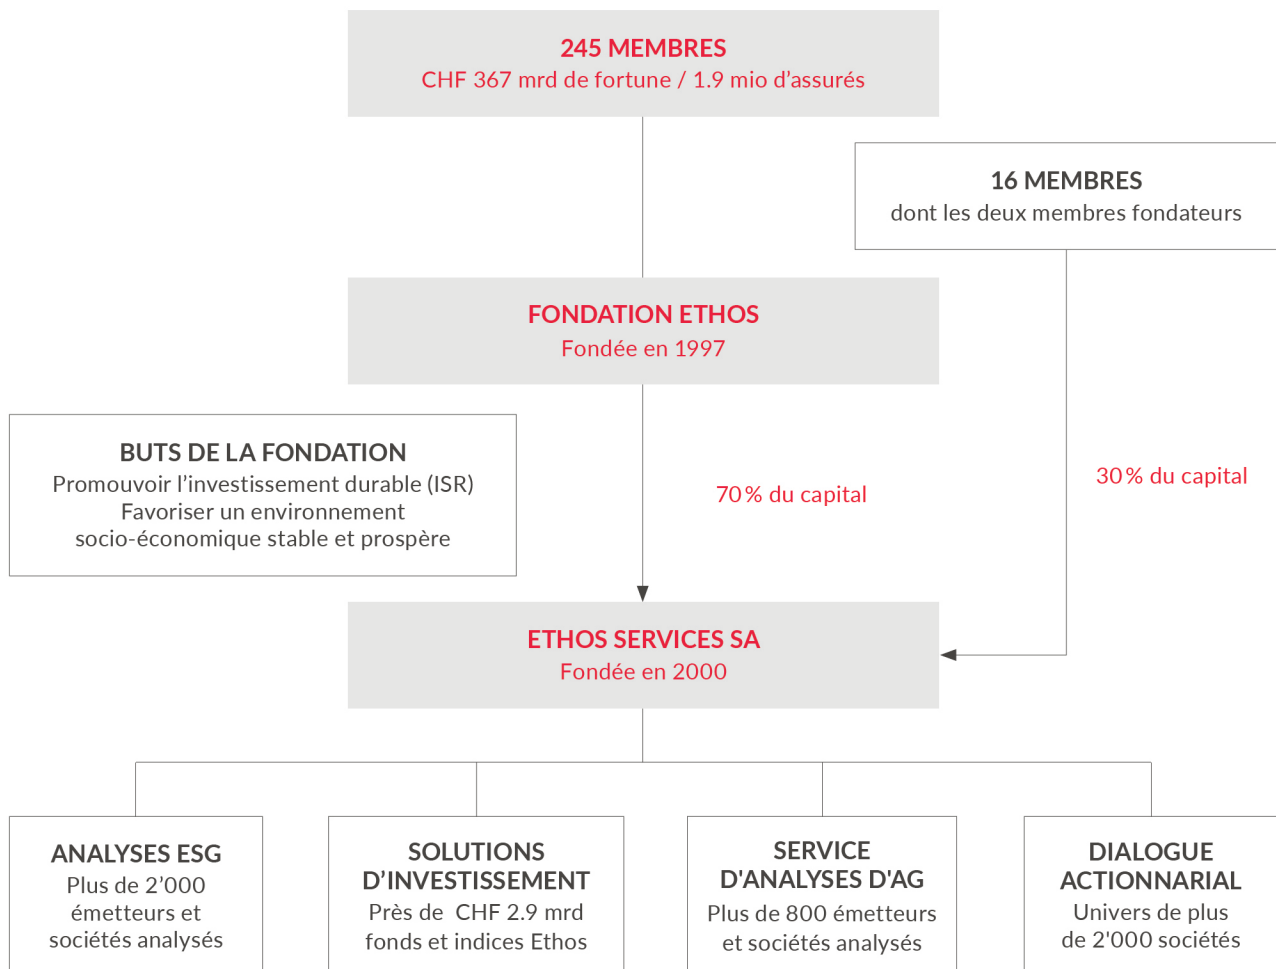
245 MEMBRES
CHF 367 mrd de fortune / 1.9 mio d'assurés

16 MEMBRES
dont les deux membres fondateurs

FONDATION ETHOS
Fondée en 1997

BUTS DE LA FONDATION
Promouvoir l'investissement durable (ISR)
Favoriser un environnement socio-économique stable et prospère

70% du capital

30% du capital

ETHOS SERVICES SA
Fondée en 2000

ANALYSES ESG
Plus de 2'000 émetteurs et sociétés analysés

SOLUTIONS D'INVESTISSEMENT
Près de CHF 2.9 mrd fonds et indices Ethos

SERVICE D'ANALYSES D'AG
Plus de 800 émetteurs et sociétés analysés

DIALOGUE ACTIONNARIAL
Univers de plus de 2'000 sociétés